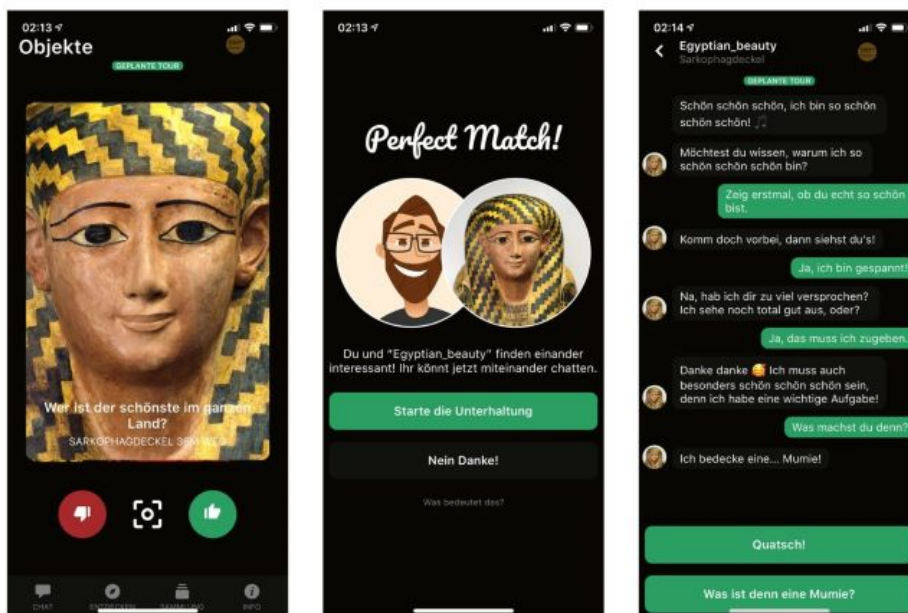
02:13

Objekte

GEPLANTE TOUR

Wer ist der schönste im ganzen Land?

SARKOPHAGDECKEL 36M WEG

CHAT

ENTDECKEN

SAMMLUNG

INFO

02:13

Perfect Match!

Du und "Egyptian_beauty" finden einander interessant! Ihr könnt jetzt miteinander chatten.

Starte die Unterhaltung

Nein Danke!

Was bedeutet das?

02:14

Egyptian_beauty

Sarkophagdeckel

GEPLANTE TOUR

Schön schön schön, ich bin so schön schön schön! 🎵

Möchtest du wissen, warum ich so schön schön schön bin?

Zeig erstmal, ob du echt so schön bist.

Komm doch vorbei, dann siehst du's!

Ja, ich bin gespannt!

Na, hab ich dir zu viel versprochen? Ich sehe noch total gut aus, oder?

Ja, das muss ich zugeben.

Danke danke 🥰 Ich muss auch besonders schön schön schön sein, denn ich habe eine wichtige Aufgabe!

Was machst du denn?

Ich bedecke eine... Mumie!

Quatsch!

Was ist denn eine Mumie?